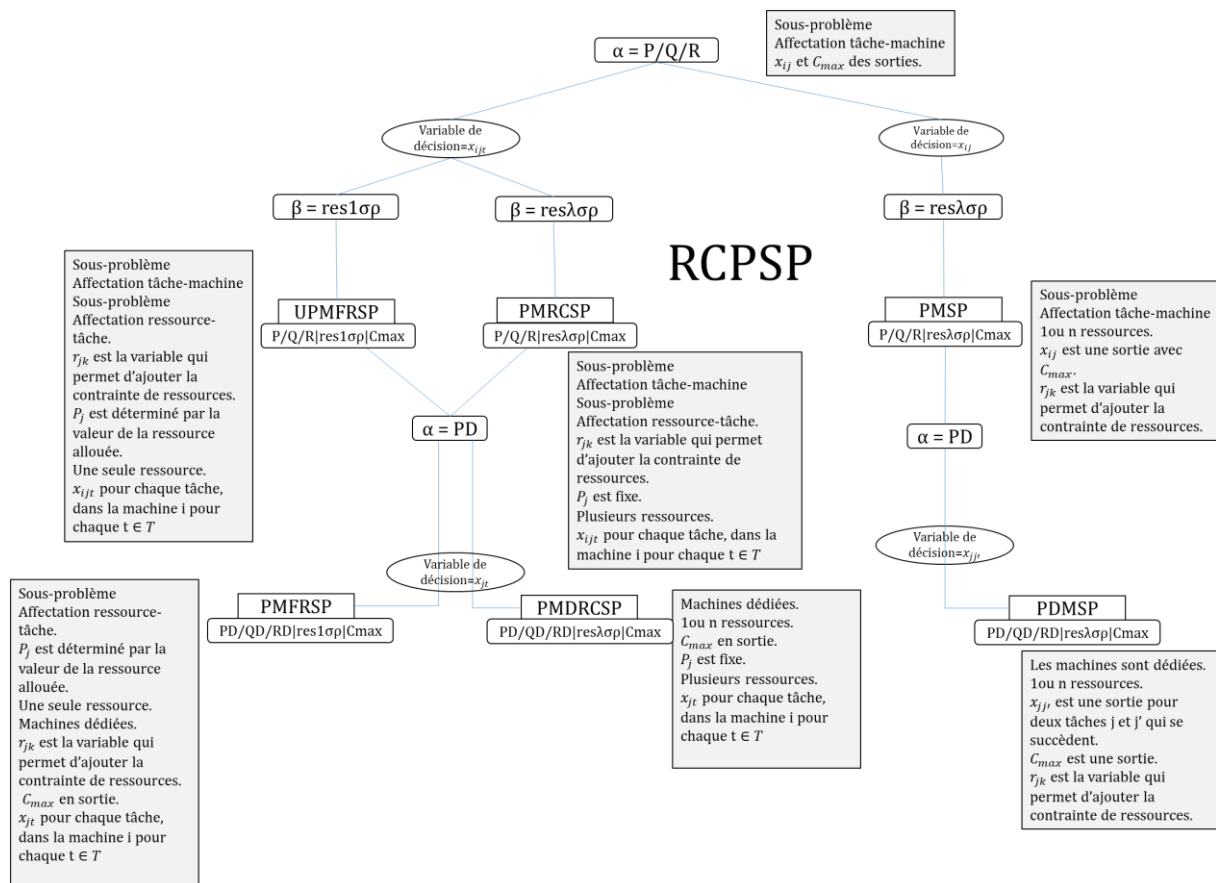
Sous-problème
Affectation tâche-machine
$x_{ij}$ et $C_{max}$ des sorties.

α = P/Q/R

Variable de décision=$x_{ijt}$

Variable de décision=$x_{ij}$

β = res1σρ

β = resλσρ

β = resλσρ

RCPSP

Sous-problème
Affectation tâche-machine
Sous-problème
Affectation ressource-tâche.
$r_{jk}$ est la variable qui permet d'ajouter la contrainte de ressources.
$P_j$ est déterminé par la valeur de la ressource allouée.
Une seule ressource.
$x_{ijt}$ pour chaque tâche, dans la machine i pour chaque t ∈ $T$

UPMFRSP
P/Q/R|res1σρ|Cmax

PMRCSP
P/Q/R|resλσρ|Cmax

PMSP
P/Q/R|resλσρ|Cmax

Sous-problème
Affectation tâche-machine
1ou n ressources.
$x_{ij}$ est une sortie avec $C_{max}$.
$r_{jk}$ est la variable qui permet d'ajouter la contrainte de ressources.

Sous-problème
Affectation tâche-machine
Sous-problème
Affectation ressource-tâche.
$r_{jk}$ est la variable qui permet d'ajouter la contrainte de ressources.
$P_j$ est fixe.
Plusieurs ressources.
$x_{ijt}$ pour chaque tâche, dans la machine i pour chaque t ∈ $T$

α = PD

α = PD

Variable de décision=$x_{jt}$

Variable de décision=$x_{jj'}$

Sous-problème
Affectation ressource-tâche.
$P_j$ est déterminé par la valeur de la ressource allouée.
Une seule ressource.
Machines dédiées.
$r_{jk}$ est la variable qui permet d'ajouter la contrainte de ressources.
$C_{max}$ en sortie.
$x_{jt}$ pour chaque tâche, dans la machine i pour chaque t ∈ $T$

PMFRSP
PD/QD/RD|res1σρ|Cmax

PMDRCSP
PD/QD/RD|resλσρ|Cmax

Machines dédiées.
1ou n ressources.
$C_{max}$ en sortie.
$P_j$ est fixe.
Plusieurs ressources.
$x_{jt}$ pour chaque tâche, dans la machine i pour chaque t ∈ $T$

PDMSP
PD/QD/RD|resλσρ|Cmax

Les machines sont dédiées.
1ou n ressources.
$x_{jj'}$ est une sortie pour deux tâches j et j' qui se succèdent.
$C_{max}$ est une sortie.
$r_{jk}$ est la variable qui permet d'ajouter la contrainte de ressources.